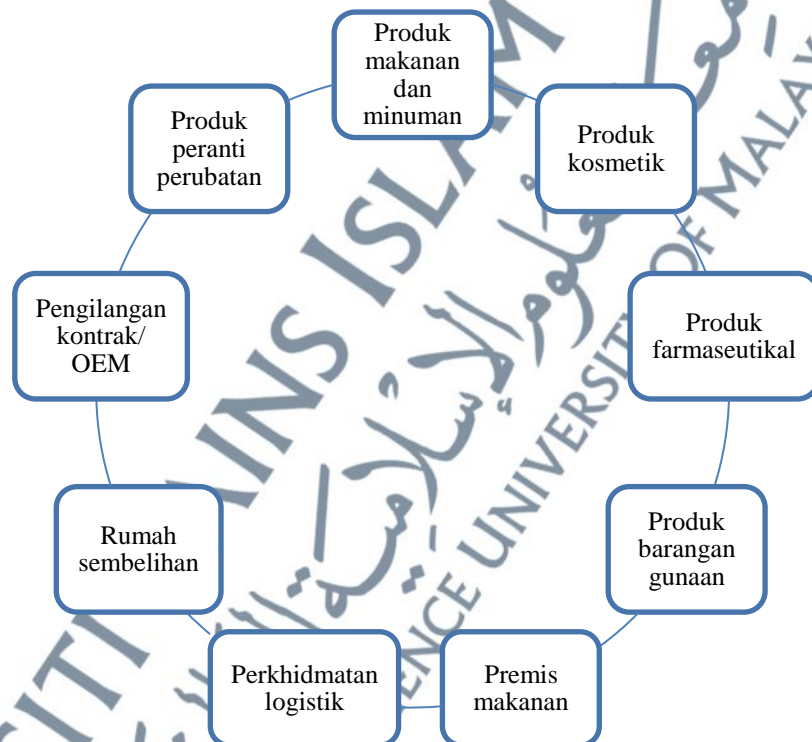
Produk makanan dan minuman

Produk kosmetik

Produk farmaseutikal

Produk barangan gunaan

Premis makanan

Perkhidmatan logistik

Rumah sembelihan

Pengilangan kontrak/ OEM

Produk peranti perubatan

ITI SAINS ISLAM
SCIENCE UNIVERSITY OF MALAY
علوم الإسلامية